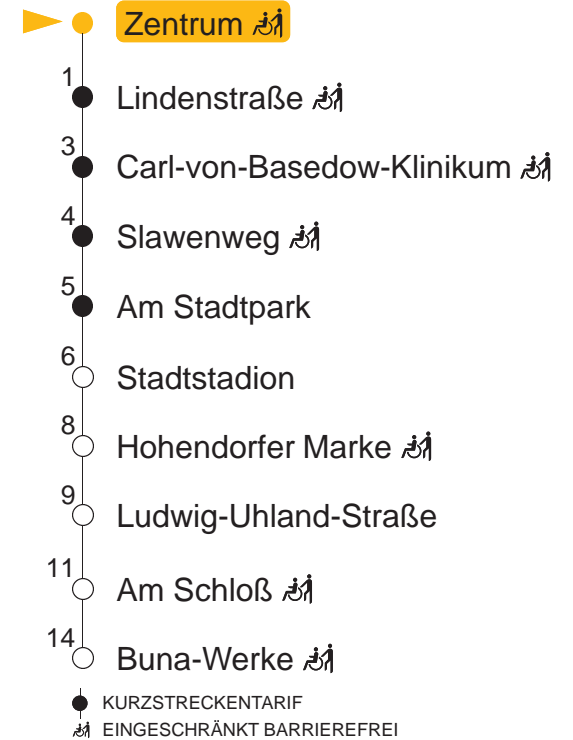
Zentrum

1 Lindenstraße

3 Carl-von-Basedow-Klinikum

4 Slawenweg

5 Am Stadtpark

6 Stadtstadion

8 Hohendorfer Marke

9 Ludwig-Uhland-Straße

11 Am Schloß

14 Buna-Werke

KURZSTRECKENTARIF
EINGESCHRÄNKT BARRIEREFREI